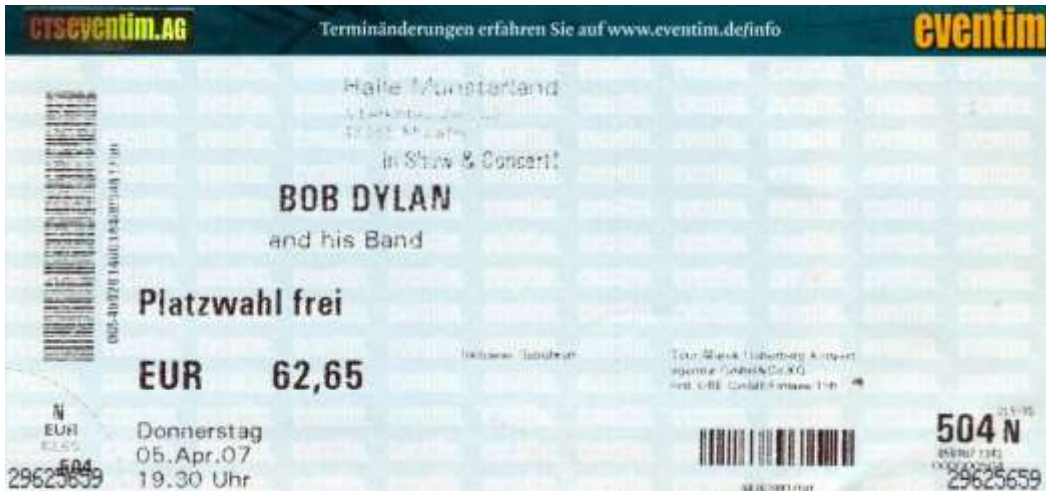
CTSEVENTIM.AG Terminänderungen erfahren Sie auf www.eventim.de/info eventim

Halle Münsterland
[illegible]
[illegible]
in Show & Concert!

BOB DYLAN
and his Band

Platzwahl frei

EUR 62,65

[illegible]

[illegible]
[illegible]
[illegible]

N
EUR
62,65
504
29625659

Donnerstag
05.Apr.07
19.30 Uhr

504 N
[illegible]
29625659